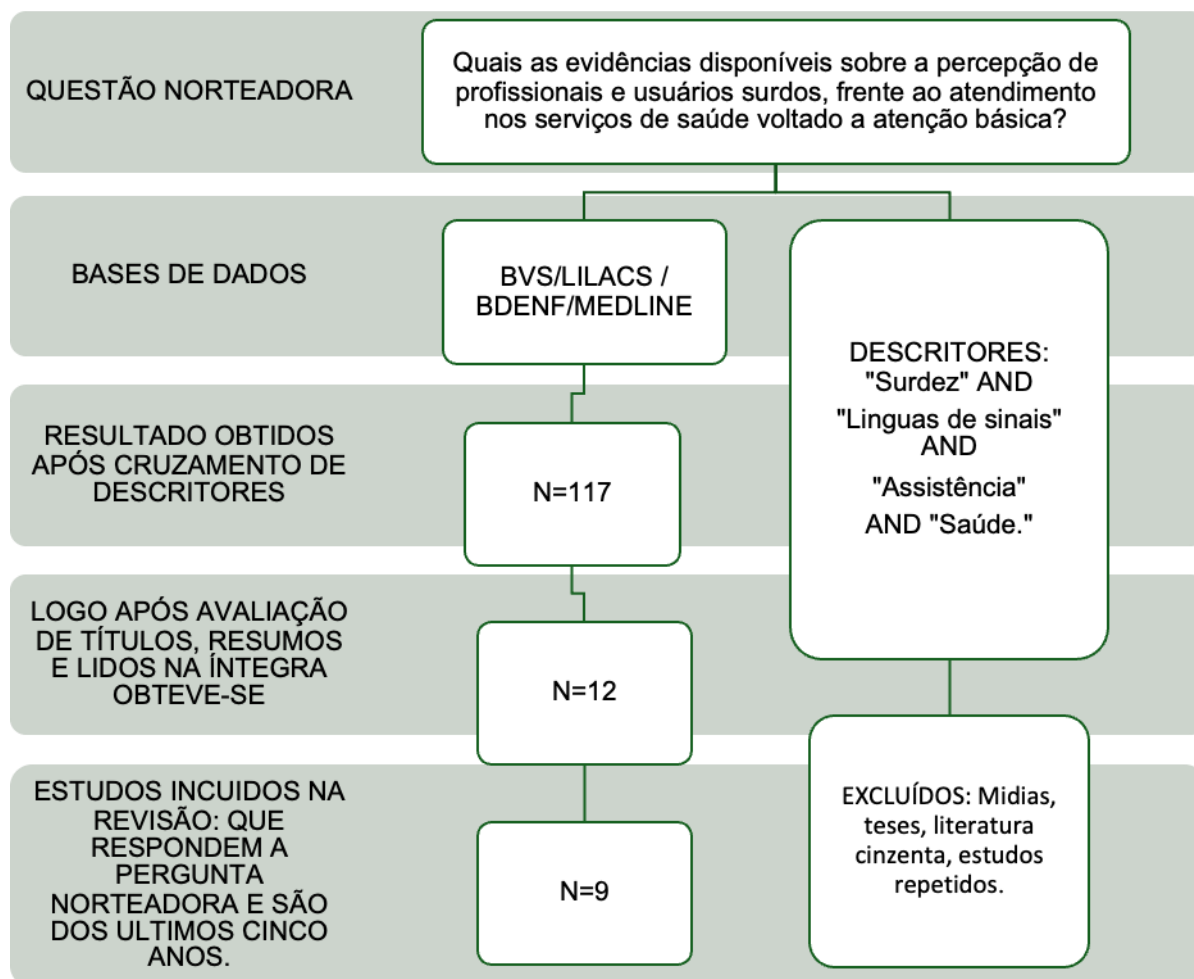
QUESTÃO NORTEADORA

Quais as evidências disponíveis sobre a percepção de profissionais e usuários surdos, frente ao atendimento nos serviços de saúde voltado a atenção básica?

BASES DE DADOS

BVS/LILACS / BDENF/MEDLINE

DESCRITORES: "Surdez" AND "Linguas de sinais" AND "Assistência" AND "Saúde."

RESULTADO OBTIDOS APÓS CRUZAMENTO DE DESCRITORES

N=117

LOGO APÓS AVALIAÇÃO DE TÍTULOS, RESUMOS E LIDOS NA ÍNTEGRA OBTEVE-SE

N=12

ESTUDOS INCUIDOS NA REVISÃO: QUE RESPONDEM A PERGUNTA NORTEADORA E SÃO DOS ULTIMOS CINCO ANOS.

N=9

EXCLUÍDOS: Midias, teses, literatura cinzenta, estudos repetidos.